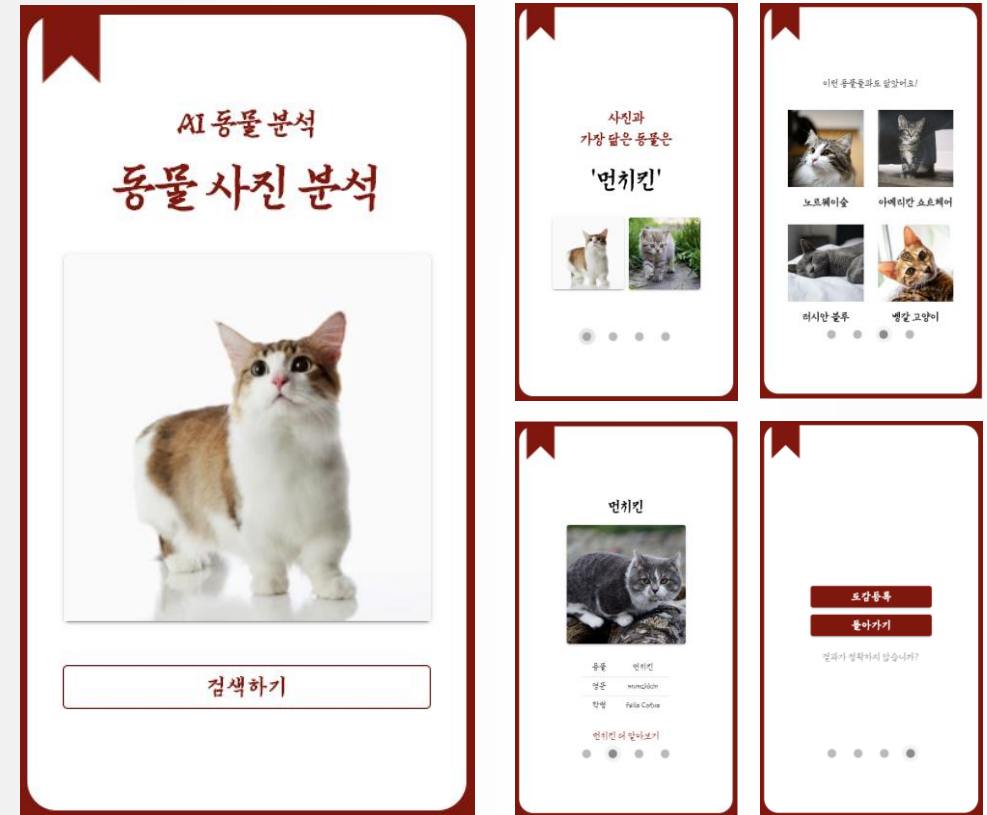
AI 동물 분석

동물 사진 분석

검색하기

사진과
가장 닮은 동물은

'먼치킨'

이런 동물들과도 닮았어요!

노르웨이숲

아메리칸 쇼트헤어

러시안 블루

뱅갈 고양이

먼치킨

| 동물 | 먼치킨 |
|---|---|
| 영문 | munchkin |
| 학명 | Felis Catus |

먼치킨 더 알아보기

도감등록

돌아가기

결과가 정확하지 않습니까?